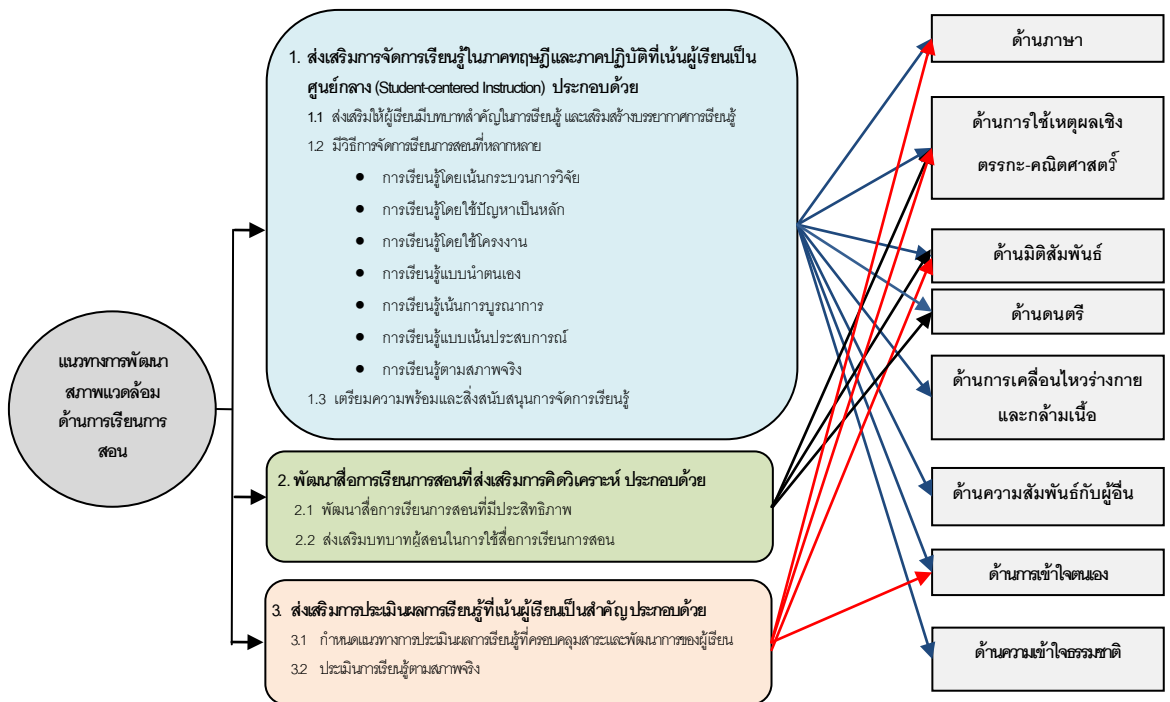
แนวทางการพัฒนาสภาพแวดล้อมด้านการเรียนการสอน

1. ส่งเสริมการจัดการเรียนรู้ในภาคทฤษฎีและภาคปฏิบัติที่เน้นผู้เรียนเป็นศูนย์กลาง (Student-centered Instruction) ประกอบด้วย

1.1 ส่งเสริมให้ผู้เรียนมีบทบาทสำคัญในการเรียนรู้ และเสริมสร้างบรรยากาศการเรียนรู้

1.2 มีวิธีการจัดการเรียนการสอนที่หลากหลาย

- การเรียนรู้โดยเน้นกระบวนการวิจัย
- การเรียนรู้โดยใช้ปัญหาเป็นหลัก
- การเรียนรู้โดยใช้โครงงาน
- การเรียนรู้แบบนำตนเอง
- การเรียนรู้เน้นการบูรณาการ
- การเรียนรู้แบบเน้นประสบการณ์
- การเรียนรู้ตามสภาพจริง

1.3 เตรียมความพร้อมและสิ่งสนับสนุนการจัดการเรียนรู้

2. พัฒนาสื่อการเรียนการสอนที่ส่งเสริมการคิดวิเคราะห์ ประกอบด้วย

2.1 พัฒนาสื่อการเรียนการสอนที่มีประสิทธิภาพ

2.2 ส่งเสริมบทบาทผู้สอนในการใช้สื่อการเรียนการสอน

3. ส่งเสริมการประเมินผลการเรียนรู้ที่เน้นผู้เรียนเป็นสำคัญ ประกอบด้วย

3.1 กำหนดแนวทางการประเมินผลการเรียนรู้ที่ครอบคลุมสาระและพัฒนาการของผู้เรียน

3.2 ประเมินการเรียนรู้ตามสภาพจริง

ด้านภาษา

ด้านการใช้เหตุผลเชิงตรรกะ-คณิตศาสตร์

ด้านมิติสัมพันธ์

ด้านดนตรี

ด้านการเคลื่อนไหวร่างกายและกล้ามเนื้อ

ด้านความสัมพันธ์กับผู้อื่น

ด้านการเข้าใจตนเอง

ด้านความเข้าใจธรรมชาติ